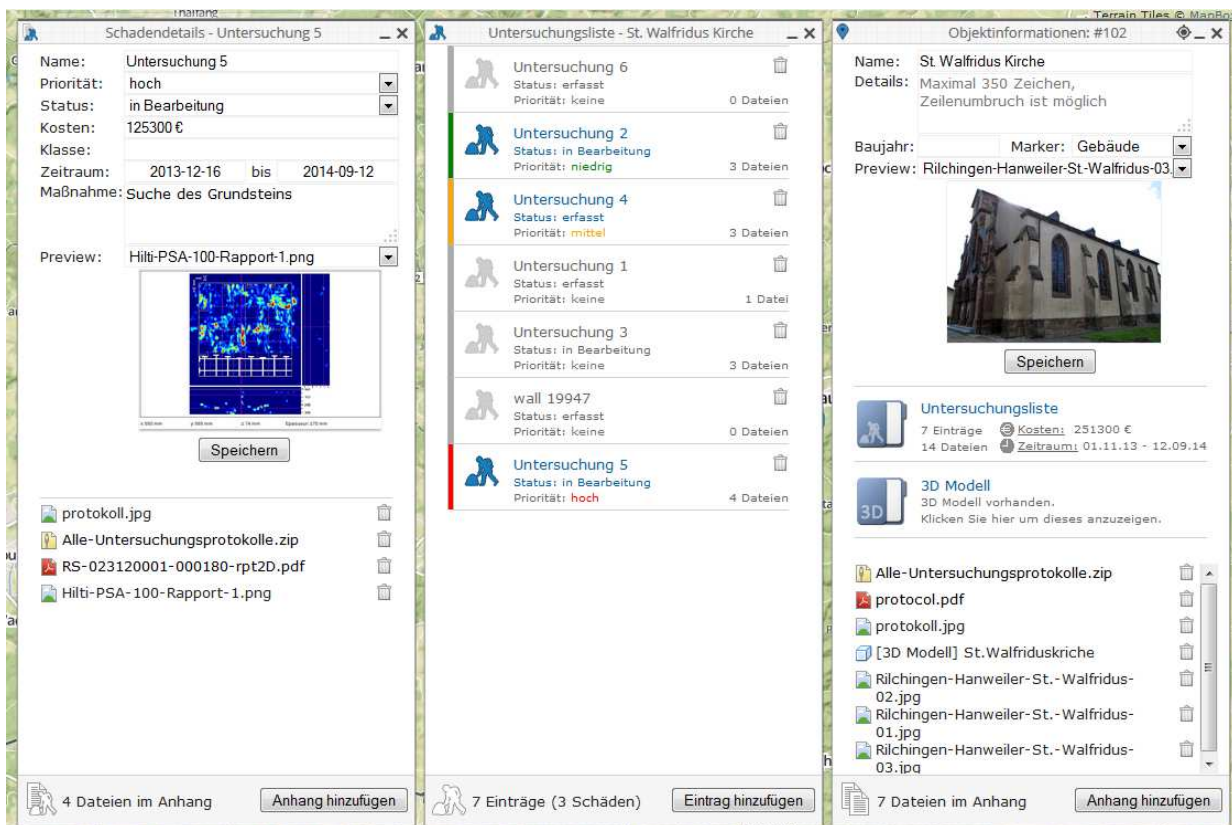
Schadendetails - Untersuchung 5 _ X

Name: Untersuchung 5
Priorität: hoch
Status: in Bearbeitung
Kosten: 125300 €
Klasse:
Zeitraum: 2013-12-16 bis 2014-09-12
Maßnahme: Suche des Grundsteins

Preview: Hilti-PSA-100-Rapport-1.png

Speichern

protokoll.jpg
Alle-Untersuchungsprotokolle.zip
RS-023120001-000180-rpt2D.pdf
Hilti-PSA-100-Rapport-1.png

4 Dateien im Anhang
Anhang hinzufügen

Untersuchungsliste - St. Walfridus Kirche _ X

Untersuchung 6
Status: erfasst
Priorität: keine
0 Dateien

Untersuchung 2
Status: in Bearbeitung
Priorität: niedrig
3 Dateien

Untersuchung 4
Status: erfasst
Priorität: mittel
3 Dateien

Untersuchung 1
Status: erfasst
Priorität: keine
1 Datei

Untersuchung 3
Status: in Bearbeitung
Priorität: keine
3 Dateien

wall 19947
Status: erfasst
Priorität: keine
0 Dateien

Untersuchung 5
Status: in Bearbeitung
Priorität: hoch
4 Dateien

7 Einträge (3 Schäden)
Eintrag hinzufügen

Objektinformationen: #102 _ X

Name: St. Walfridus Kirche
Details: Maximal 350 Zeichen, Zeilenumbruch ist möglich

Baujahr: Marker: Gebäude
Preview: Rilchingen-Hanweiler-St-Walfridus-03.

Speichern

Untersuchungsliste
7 Einträge Kosten: 251300 €
14 Dateien Zeitraum: 01.11.13 - 12.09.14

3D Modell
3D Modell vorhanden.
Klicken Sie hier um dieses anzuzeigen.

Alle-Untersuchungsprotokolle.zip
protocol.pdf
protokoll.jpg
[3D Modell] St.Walfriduskriche
Rilchingen-Hanweiler-St.-Walfridus-02.jpg
Rilchingen-Hanweiler-St.-Walfridus-01.jpg
Rilchingen-Hanweiler-St.-Walfridus-03.jpg

7 Dateien im Anhang
Anhang hinzufügen

Terrain Tiles © MapBo